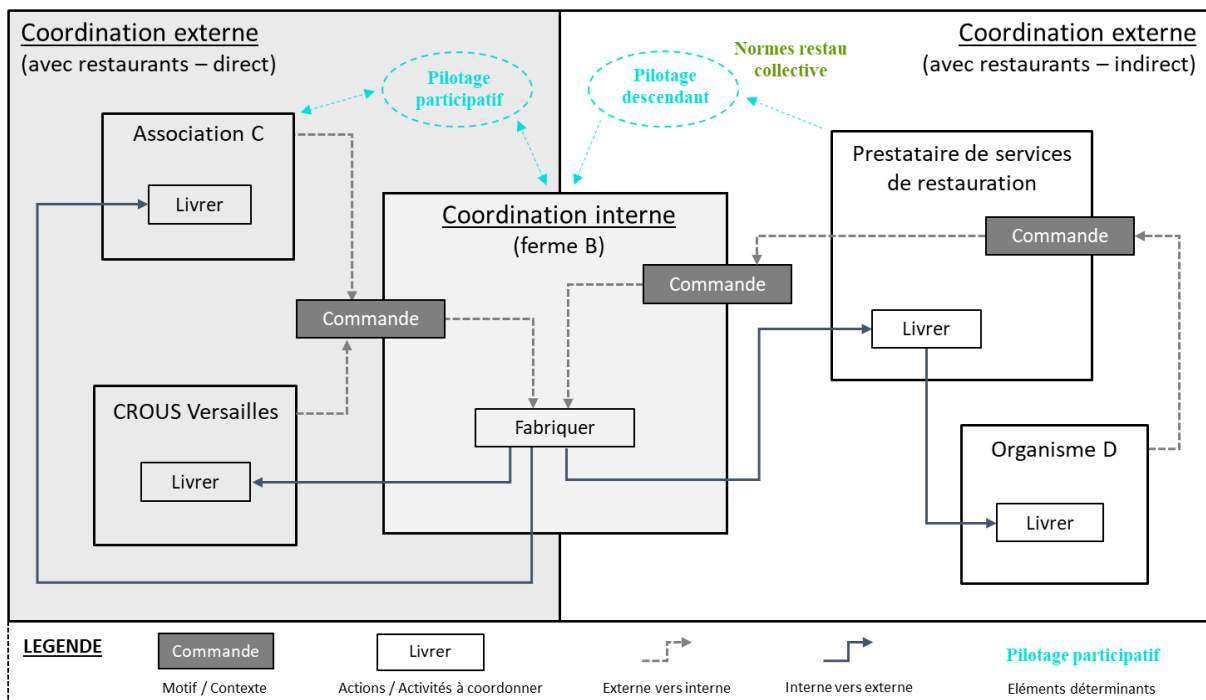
Coordination externe
(avec restaurants – direct)

Pilotage participatif

Pilotage descendant

Normes restau collective

Coordination externe
(avec restaurants – indirect)

Association C

Livrer

Coordination interne
(ferme B)

Prestataire de services de restauration

Commande

Commande

Commande

Livrer

CROUS Versailles

Fabriquer

Livrer

Organisme D

Livrer

LEGENDE

Commande
Motif / Contexte

Livrer
Actions / Activités à coordonner

Externe vers interne

Interne vers externe

Pilotage participatif
Eléments déterminants